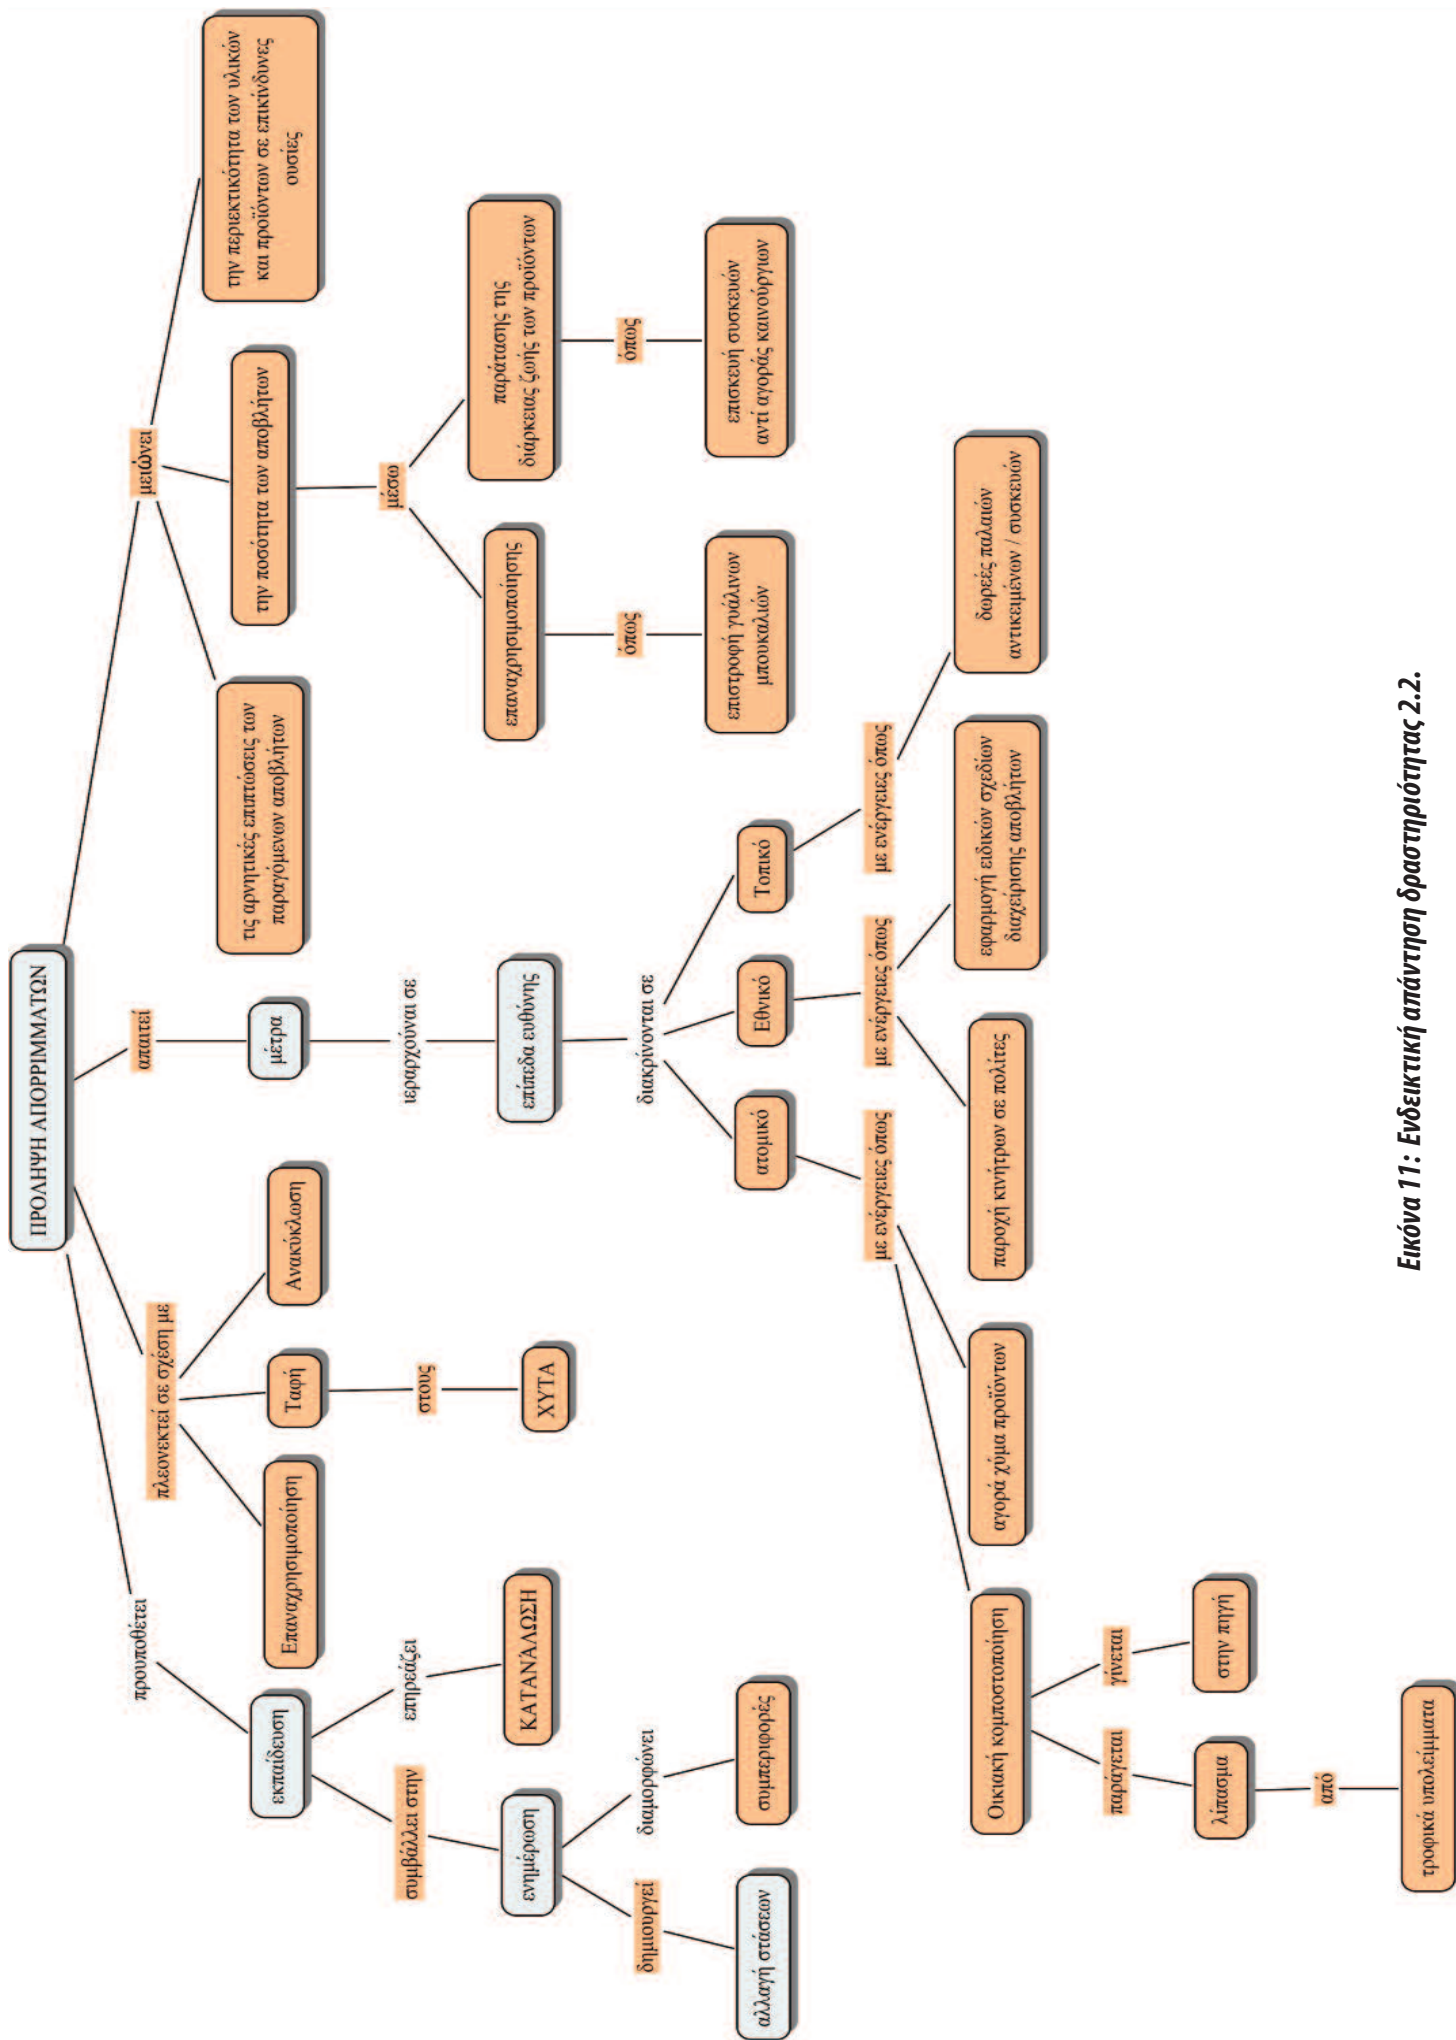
ΠΡΟΛΗΨΗ ΑΠΟΡΡΙΜΜΑΤΩΝ

προϋποθέτει

εκπαίδευση

επηρεάζει

ΚΑΤΑΝΑΛΩΣΗ

συμβάλλει στην

ενημέρωση

διαμορφώνει

συμπεριφορές

δημιουργεί

αλλαγή στάσεων

πλεονεκτεί σε σχέση με

Επαναχρησιμοποίηση

Ταφή

στους

ΧΥΤΑ

Ανακύκλωση

απαιτεί

μέτρα

ιεραρχούνται σε

επίπεδα ευθύνης

διακρίνονται σε

ατομικό

Εθνικό

Τοπικό

με ενέργειες όπως

αγορά χύμα προϊόντων

παροχή κινήτρων σε πολίτες

με ενέργειες όπως

εφαρμογή ειδικών σχεδίων διαχείρισης αποβλήτων

με ενέργειες όπως

δωρεές παλαιών αντικειμένων / συσκευών

Οικιακή κομποστοποίηση

γίνεται

στην αυλή

παράγει

λίπασμα

από

τροφικά υπολείμματα

μειώνει

τις αρνητικές επιπτώσεις των παραγόμενων αποβλήτων

την ποσότητα των αποβλήτων

μέσω

επαναχρησιμοποίησης

όπως

επιστροφή γυάλινων μπουκαλιών

παράτασης της διάρκειας ζωής των προϊόντων

όπως

επισκευή συσκευών αντί αγοράς καινούργιων

την περιεκτικότητα των υλικών και προϊόντων σε επικίνδυνες ουσίες

Εικόνα 11: Ενδεικτική απάντηση δραστηριότητας 2.2.